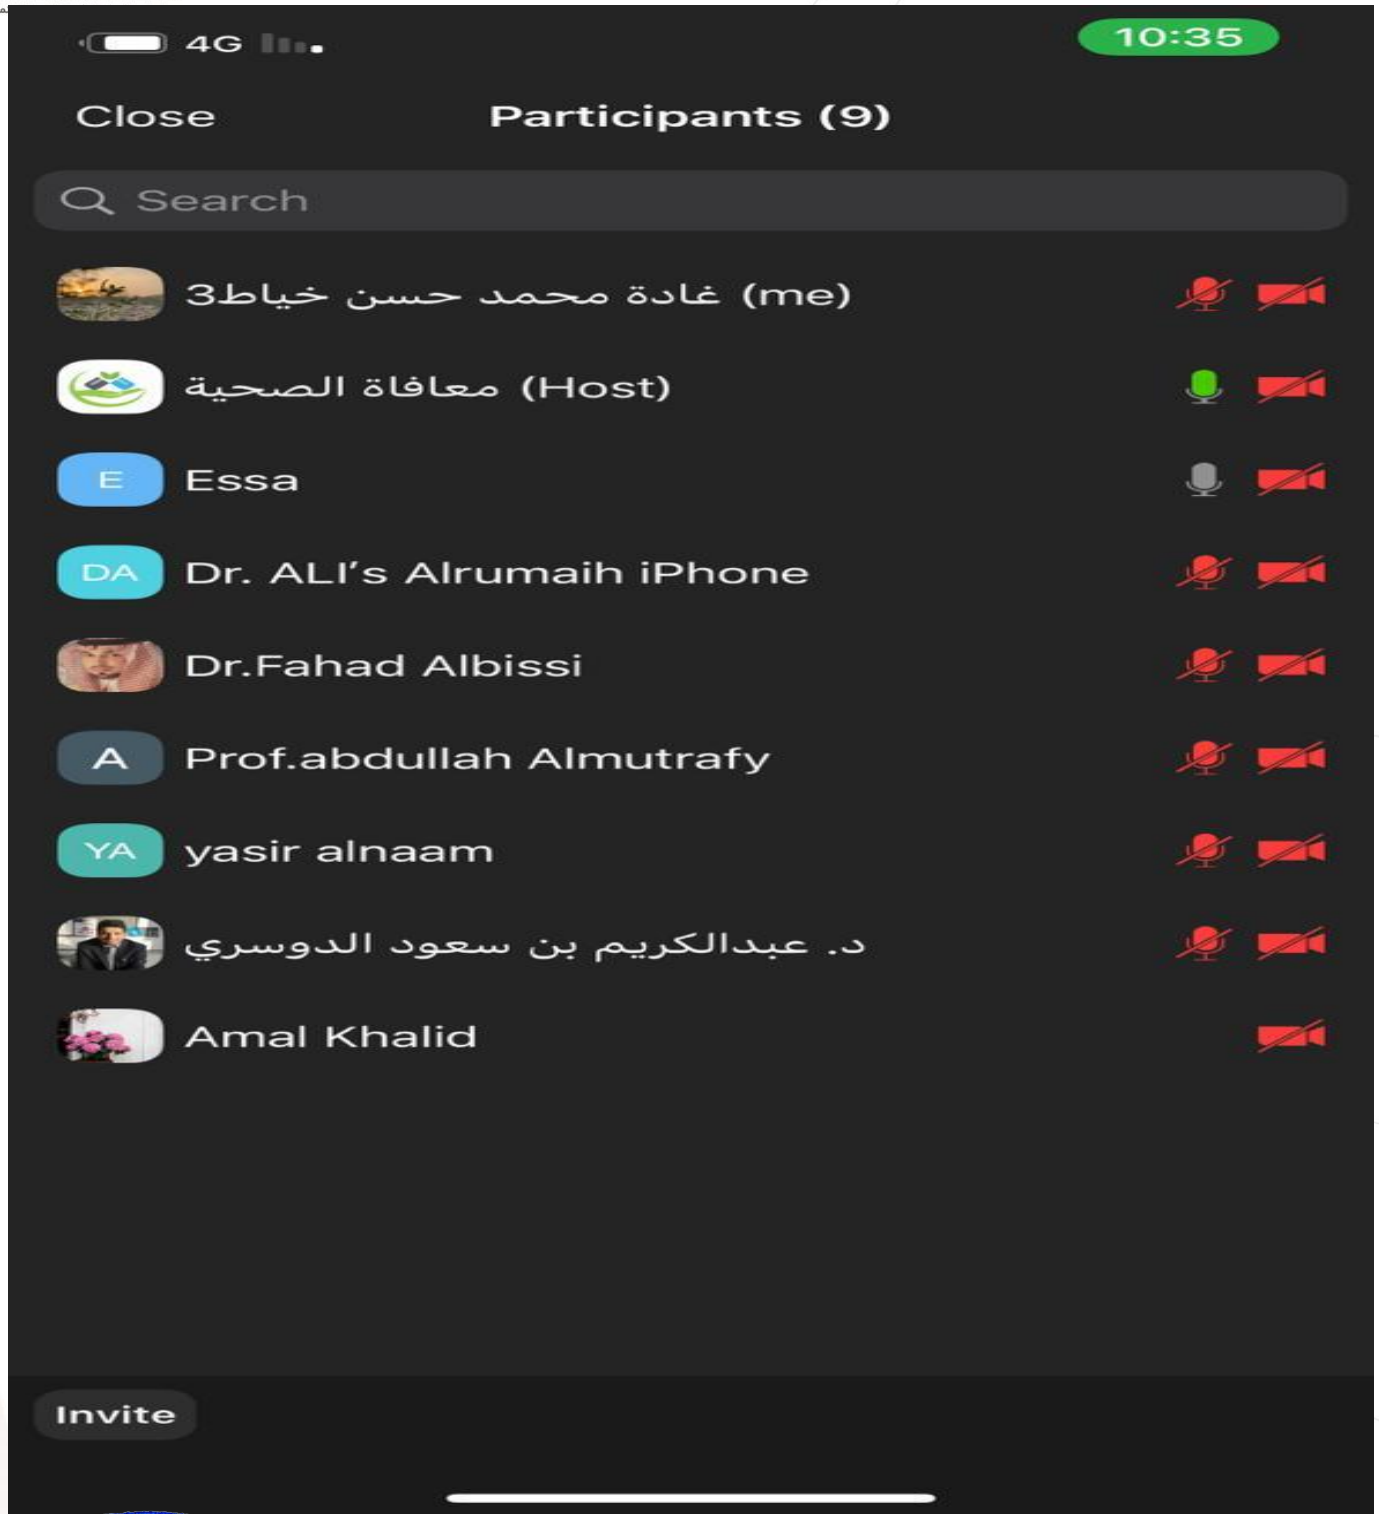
4G

10:35

Close

Participants (9)

Search

غادة محمد حسن خياط3 (me)

معافاة الصحية (Host)

E Essa

DA Dr. ALI's Alrumaih iPhone

Dr.Fahad Albissi

A Prof.abdullah Almutrafy

YA yasir alnaam

د. عبدالكريم بن سعود الدوسري

Amal Khalid

Invite